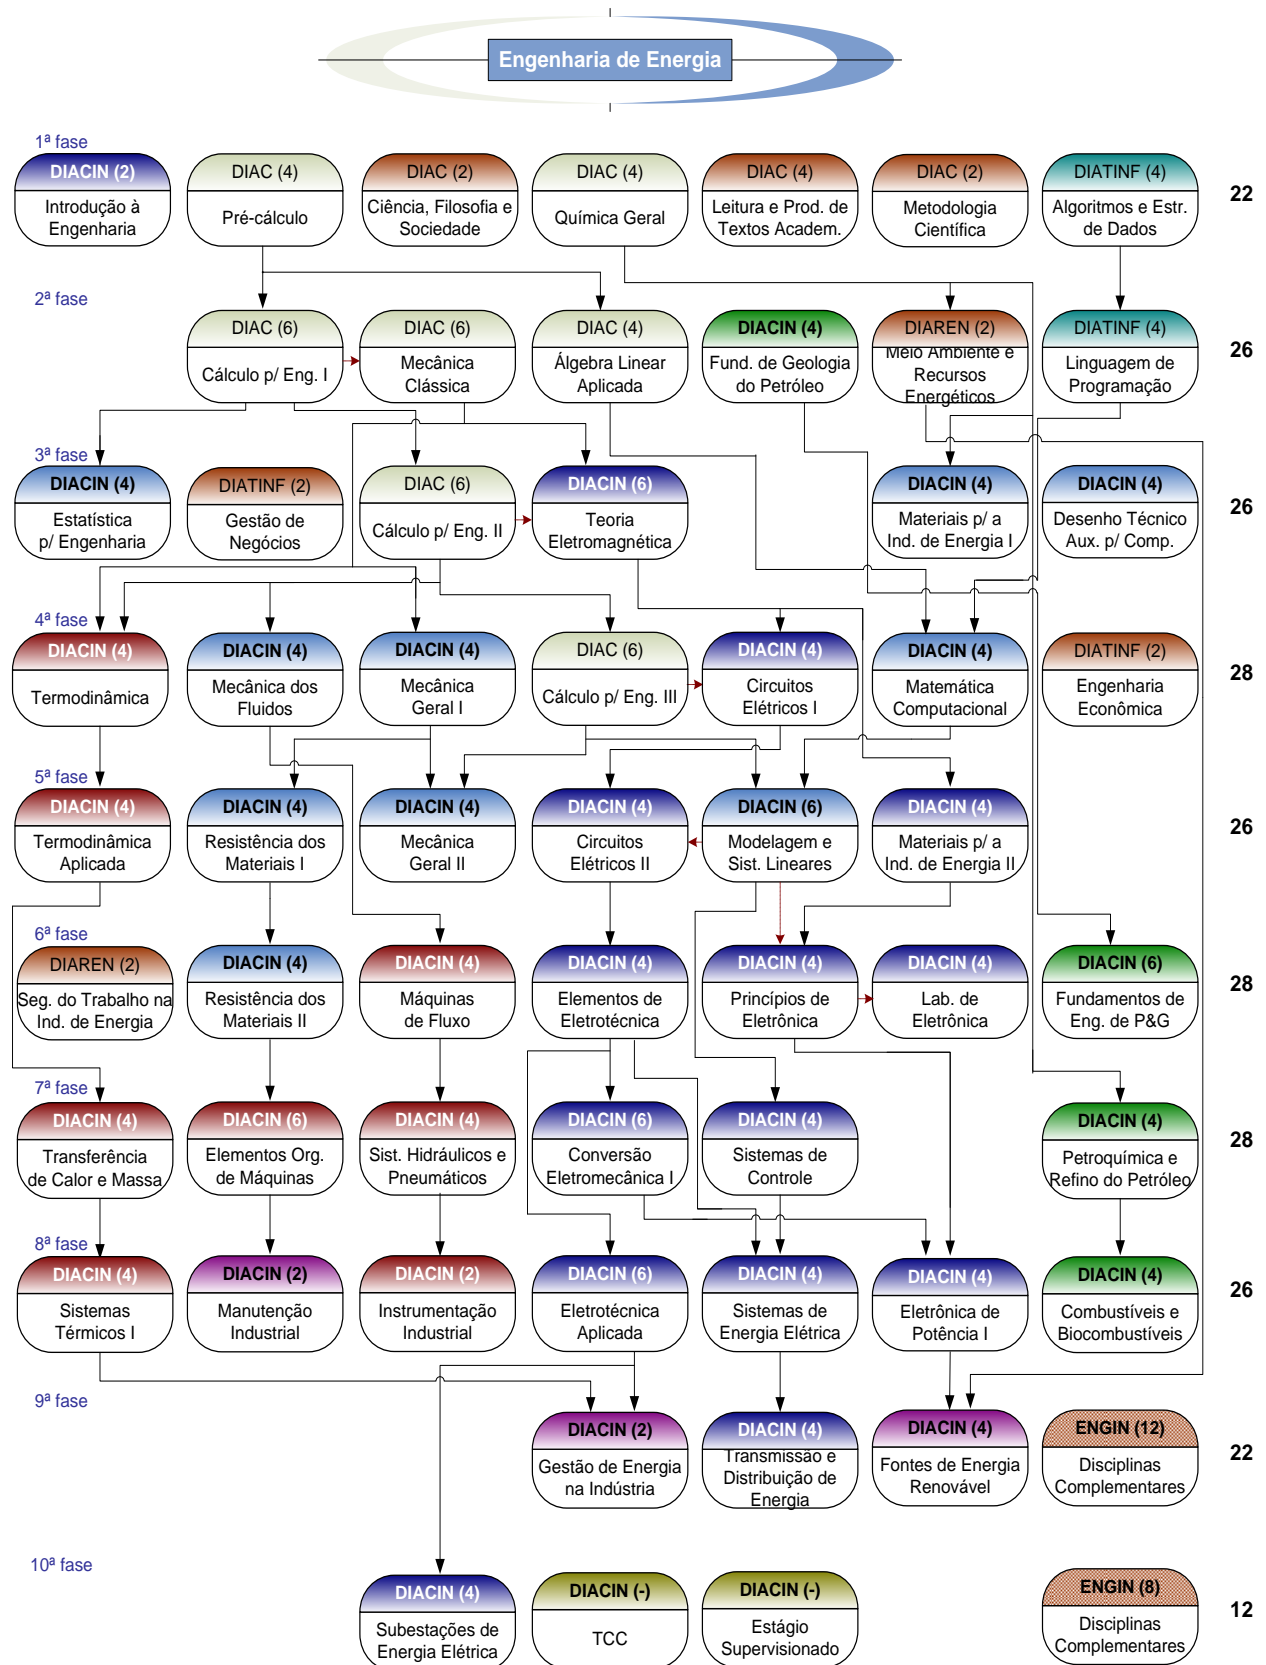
Engenharia de Energia

1ª fase

DIACIN (2)
Introdução à Engenharia

DIAC (4)
Pré-cálculo

DIAC (2)
Ciência, Filosofia e Sociedade

DIAC (4)
Química Geral

DIAC (4)
Leitura e Prod. de Textos Academ.

DIAC (2)
Metodologia Científica

DIATINF (4)
Algoritmos e Estr. de Dados

22

2ª fase

DIAC (6)
Cálculo p/ Eng. I

DIAC (6)
Mecânica Clássica

DIAC (4)
Álgebra Linear Aplicada

DIACIN (4)
Fund. de Geologia do Petróleo

DIAREN (2)
Meio Ambiente e Recursos Energéticos

DIATINF (4)
Linguagem de Programação

26

3ª fase

DIACIN (4)
Estatística p/ Engenharia

DIATINF (2)
Gestão de Negócios

DIAC (6)
Cálculo p/ Eng. II

DIACIN (6)
Teoria Eletromagnética

DIACIN (4)
Materiais p/ a Ind. de Energia I

DIACIN (4)
Desenho Técnico Aux. p/ Comp.

26

4ª fase

DIACIN (4)
Termodinâmica

DIACIN (4)
Mecânica dos Fluidos

DIACIN (4)
Mecânica Geral I

DIAC (6)
Cálculo p/ Eng. III

DIACIN (4)
Circuitos Elétricos I

DIACIN (4)
Matemática Computacional

DIATINF (2)
Engenharia Econômica

28

5ª fase

DIACIN (4)
Termodinâmica Aplicada

DIACIN (4)
Resistência dos Materiais I

DIACIN (4)
Mecânica Geral II

DIACIN (4)
Circuitos Elétricos II

DIACIN (6)
Modelagem e Sist. Lineares

DIACIN (4)
Materiais p/ a Ind. de Energia II

26

6ª fase

DIAREN (2)
Seg. do Trabalho na Ind. de Energia

DIACIN (4)
Resistência dos Materiais II

DIACIN (4)
Máquinas de Fluxo

DIACIN (4)
Elementos de Eletrotécnica

DIACIN (4)
Princípios de Eletrônica

DIACIN (4)
Lab. de Eletrônica

DIACIN (6)
Fundamentos de Eng. de P&G

28

7ª fase

DIACIN (4)
Transferência de Calor e Massa

DIACIN (6)
Elementos Org. de Máquinas

DIACIN (4)
Sist. Hidráulicos e Pneumáticos

DIACIN (6)
Conversão Eletromecânica I

DIACIN (4)
Sistemas de Controle

DIACIN (4)
Petroquímica e Refino do Petróleo

28

8ª fase

DIACIN (4)
Sistemas Térmicos I

DIACIN (2)
Manutenção Industrial

DIACIN (2)
Instrumentação Industrial

DIACIN (6)
Eletrotécnica Aplicada

DIACIN (4)
Sistemas de Energia Elétrica

DIACIN (4)
Eletrônica de Potência I

DIACIN (4)
Combustíveis e Biocombustíveis

26

9ª fase

DIACIN (2)
Gestão de Energia na Indústria

DIACIN (4)
Transmissão e Distribuição de Energia

DIACIN (4)
Fontes de Energia Renovável

ENGIN (12)
Disciplinas Complementares

22

10ª fase

DIACIN (4)
Subestações de Energia Elétrica

DIACIN (-)
TCC

DIACIN (-)
Estágio Supervisionado

ENGIN (8)
Disciplinas Complementares

12